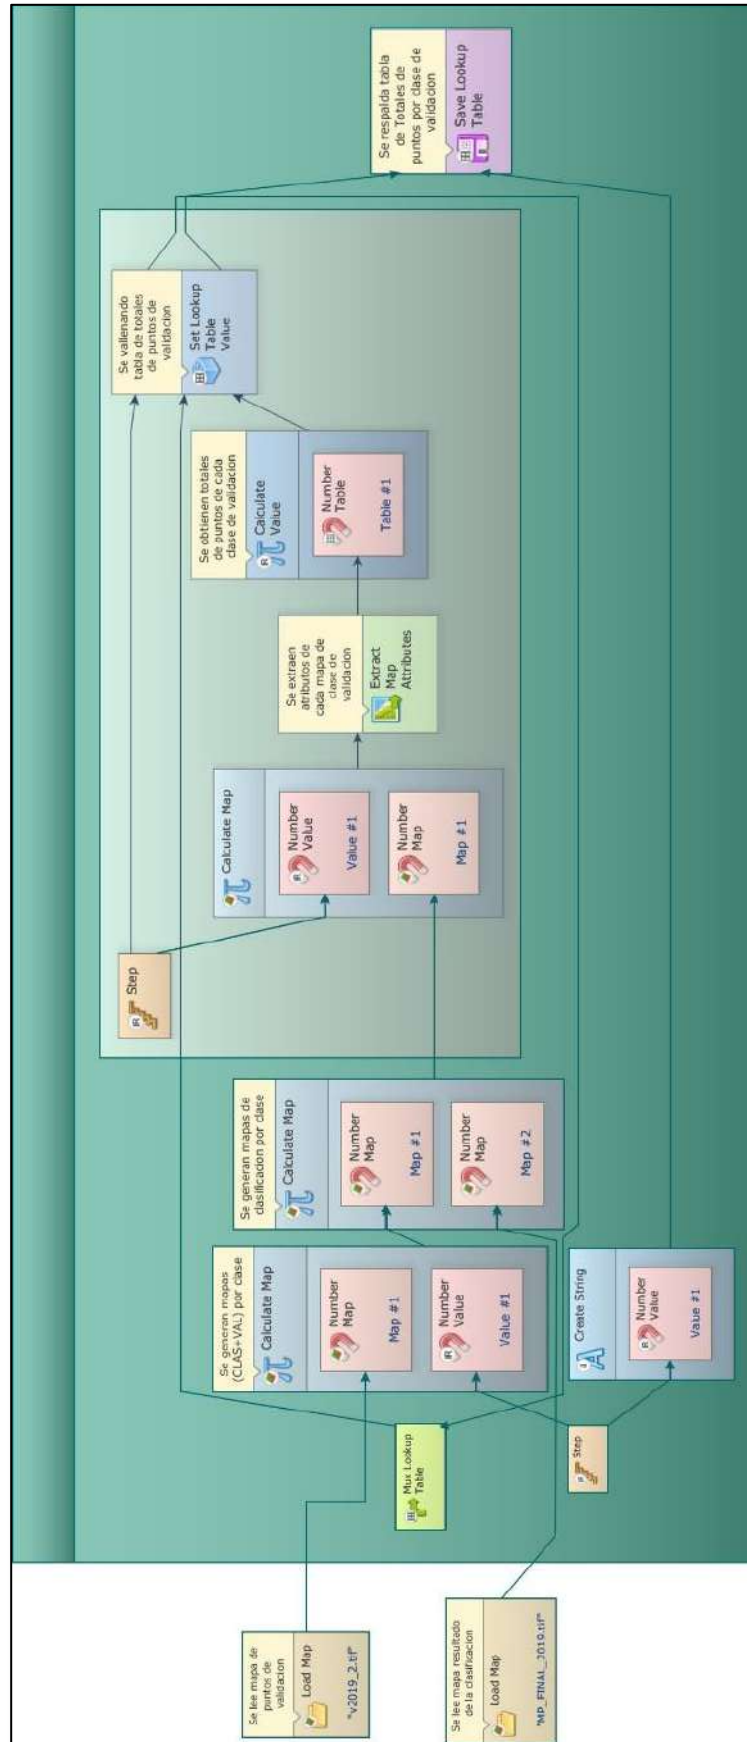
Se lee mapa de puntos de validacion

Load Map

"v2019_2.tif"

Se lee mapa resultado de la clasificacion

Load Map

"MP_FINAL_2019.tif"

Mux Lookup Table

Step

Se generan mapas (CLAS+VAL) por case

Calculate Map

Number Map

Map #1

Number Value

Value #1

Create String

Number Value

Value #1

Se generan mapas de clasificacion por clase

Calculate Map

Number Map

Map #1

Number Map

Map #2

Step

Calculate Map

Number Value

Value #1

Number Map

Map #1

Se extraen atributos de cada mapa de clase de validacion

Extract Map Attributes

Se obtienen totales de puntos de cada clase de validacion

Calculate Value

Number Table

Table #1

Se vallenando tabla de totales de puntos de validacion

Set Lookup Table Value

Se respalda tabla de Totales de puntos por clase de validacion

Save Lookup Table